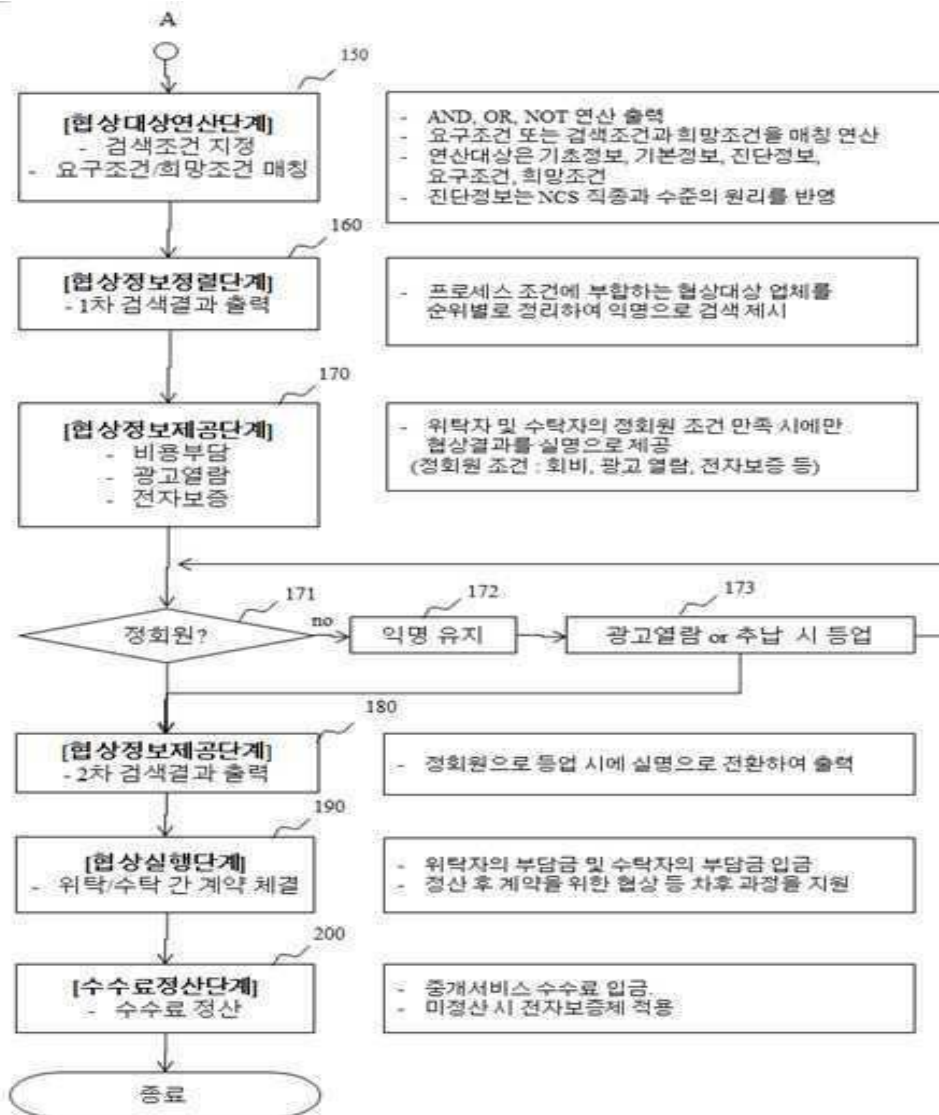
A

150

[협상대상연산단계]
- 검색조건 지정
- 요구조건/희망조건 매칭

- AND, OR, NOT 연산 출력
- 요구조건 또는 검색조건과 희망조건을 매칭 연산
- 연산대상은 기초정보, 기본정보, 진단정보, 요구조건, 희망조건
- 진단정보는 NCS 직종과 수준의 원리를 반영

160

[협상정보정렬단계]
- 1차 검색결과 출력

- 프로세스 조건에 부합하는 협상대상 업체를 순위별로 정리하여 익명으로 검색 제시

170

[협상정보제공단계]
- 비용부담
- 광고열람
- 전자보증

- 위탁자 및 수탁자의 정회원 조건 만족 시에만 협상결과를 실명으로 제공
(정회원 조건 : 회비, 광고 열람, 전자보증 등)

171

정회원?

no

172

익명 유지

173

광고열람 or 추납 시 등업

180

[협상정보제공단계]
- 2차 검색결과 출력

- 정회원으로 등업 시에 실명으로 전환하여 출력

190

[협상실행단계]
- 위탁/수탁 간 계약 체결

- 위탁자의 부담금 및 수탁자의 부담금 입금
- 정산 후 계약을 위한 협상 등 차후 과정을 지원

200

[수수료정산단계]
- 수수료 정산

- 중개서비스 수수료 입금.
- 미정산 시 전자보증제 적용

종료